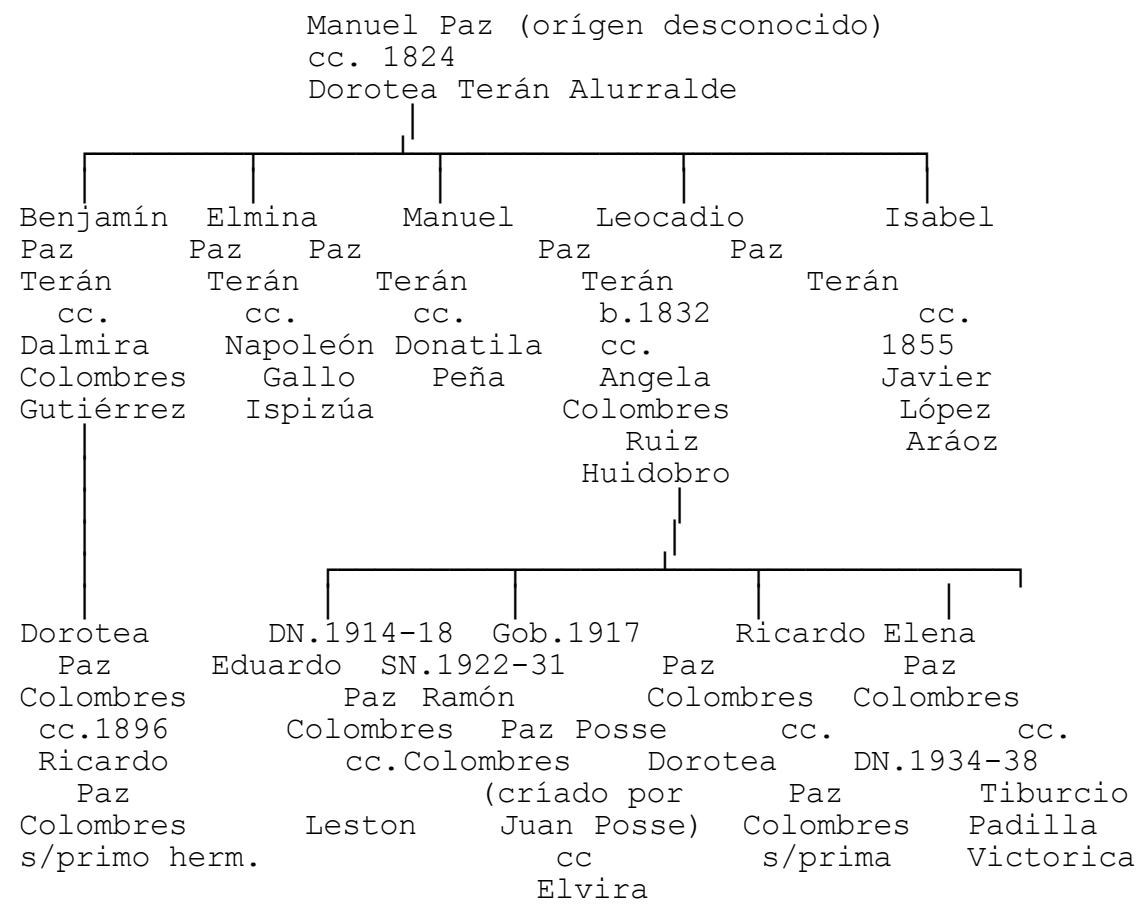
Manuel Paz (orígen desconocido)
cc. 1824
Dorotea Terán Alurralde

Benjamín Elmina Manuel Leocadio Isabel
Paz Paz Paz Paz Paz
Terán Terán Terán Terán Terán
cc. cc. cc. b.1832 cc.
Dalmira Napoleón Donatila cc. 1855
Colombres Gallo Peña Angela Javier
Gutiérrez Ispizúa Colombres López
Ruiz Aráoz
Huidobro

Dorotea DN.1914-18 Gob.1917 Ricardo Elena
Paz Eduardo SN.1922-31 Paz Paz
Colombres Paz Ramón Colombres Colombres
cc.1896 Colombres Paz Posse cc. cc.
Ricardo cc.Colombres Dorotea DN.1934-38
Paz (críado por Paz Tiburcio
Colombres Leston Juan Posse) Colombres Padilla
s/primo herm. cc s/prima Victorica
Elvira